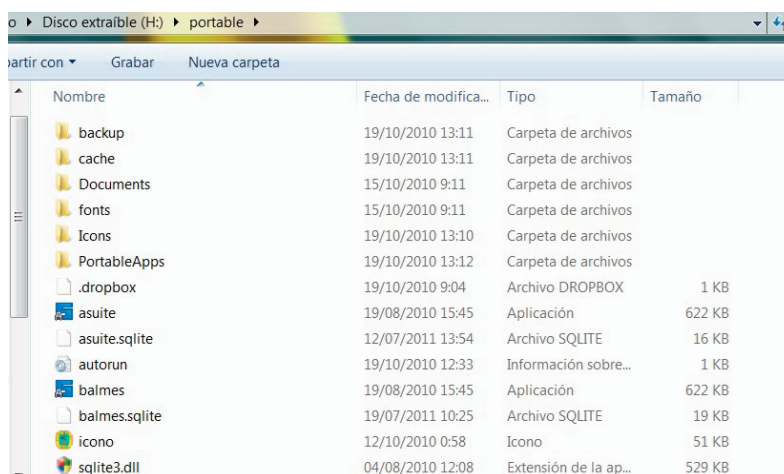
o ▸ Disco extraíble (H:) ▸ portable ▸

artir con ▾ Grabar Nueva carpeta

| Nombre | Fecha de modifica... | Tipo | Tamaño |
|---|---|---|---|
| backup | 19/10/2010 13:11 | Carpeta de archivos | |
| cache | 19/10/2010 13:11 | Carpeta de archivos | |
| Documents | 15/10/2010 9:11 | Carpeta de archivos | |
| fonts | 15/10/2010 9:11 | Carpeta de archivos | |
| Icons | 19/10/2010 13:10 | Carpeta de archivos | |
| PortableApps | 19/10/2010 13:12 | Carpeta de archivos | |
| .dropbox | 19/10/2010 9:04 | Archivo DROPBOX | 1 KB |
| asuite | 19/08/2010 15:45 | Aplicación | 622 KB |
| asuite.sqlite | 12/07/2011 13:54 | Archivo SQLITE | 16 KB |
| autorun | 19/10/2010 12:33 | Información sobre... | 1 KB |
| balmes | 19/08/2010 15:45 | Aplicación | 622 KB |
| balmes.sqlite | 19/07/2011 10:25 | Archivo SQLITE | 19 KB |
| icono | 12/10/2010 0:58 | Icono | 51 KB |
| sqlite3.dll | 04/08/2010 12:08 | Extensión de la ap... | 529 KB |